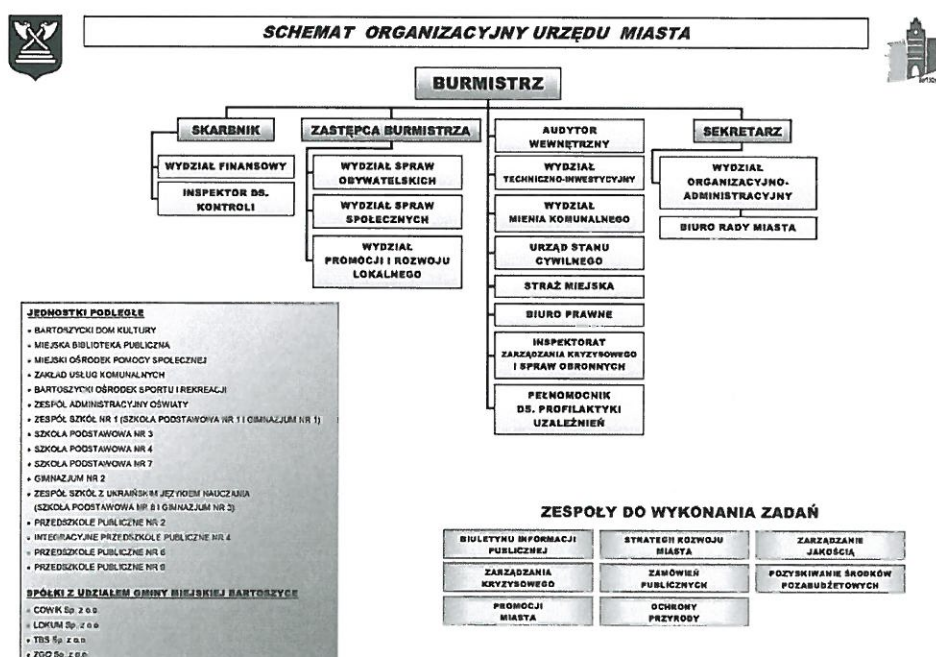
SCHEMAT ORGANIZACYJNY URZĘDU MIASTA

BURMISTRZ

SKARBNIK

WYDZIAŁ FINANSOWY

INSPEKTOR DS. KONTROLI

ZASTĘPCA BURMISTRZA

WYDZIAŁ SPRAW OBYWATELSKICH

WYDZIAŁ SPRAW SPOŁECZNYCH

WYDZIAŁ PROMOCJI I ROZWOJU LOKALNEGO

AUDYTOR WEWNĘTRZNY

WYDZIAŁ TECHNICZNO-INWESTYCYJNY

WYDZIAŁ MIENIA KOMUNALNEGO

URZĄD STANU CYWILNEGO

STRAŻ MIEJSKA

BIURO PRAWNE

INSPEKTORAT ZARZĄDZANIA KRYZYSOWEGO I SPRAW OBRONNYCH

PEŁNOMOCNIK DS. PROFILAKTYKI UZALEŻNIEŃ

SEKRETARZ

WYDZIAŁ ORGANIZACYJNO-ADMINISTRACYJNY

BIURO RADY MIASTA

JEDNOSTKI PODLEGŁE
• BARTOSZYCKI DOM KULTURY
• MIEJSKA BIBLIOTEKA PUBLICZNA
• MIEJSKI OŚRODEK POMOCY SPOŁECZNEJ
• ZAKŁAD USŁUG KOMUNALNYCH
• BARTOSZYCKI OŚRODEK SPORTU I REKREACJI
• ZESPÓŁ ADMINISTRACYJNY OŚWIATY
• ZESPÓŁ SZKÓŁ NR 1 (SZKOŁA PODSTAWOWA NR 1 I GIMNAZJUM NR 1)
• SZKOŁA PODSTAWOWA NR 3
• SZKOŁA PODSTAWOWA NR 4
• SZKOŁA PODSTAWOWA NR 7
• GIMNAZJUM NR 2
• ZESPÓŁ SZKÓŁ Z UKRAIŃSKIM JĘZYKIEM NAUCZANIA (SZKOŁA PODSTAWOWA NR 8 I GIMNAZJUM NR 3)
• PRZEDSZKOLE PUBLICZNE NR 2
• INTEGRACYJNE PRZEDSZKOLE PUBLICZNE NR 4
• PRZEDSZKOLE PUBLICZNE NR 6
• PRZEDSZKOLE PUBLICZNE NR 8

SPÓŁKI Z UDZIAŁEM GMINY MIEJSKIEJ BARTOSZYCE
• COWK Sp. z o.o.
• LOKUM Sp. z o.o.
• TBS Sp. z o.o.
• ZGO Sp. z o.o.

ZESPOŁY DO WYKONANIA ZADAŃ

BIULETYNU INFORMACJI PUBLICZNEJ

STRATEGII ROZWOJU MIASTA

ZARZĄDZANIE JAKOŚCIĄ

ZARZĄDZANIA KRYZYSOWEGO

ZAMÓWIEŃ PUBLICZNYCH

POZYSKIWANIE ŚRODKÓW POZABUDŻETOWYCH

PROMOCJI MIASTA

OCHRONY PRZYRODY